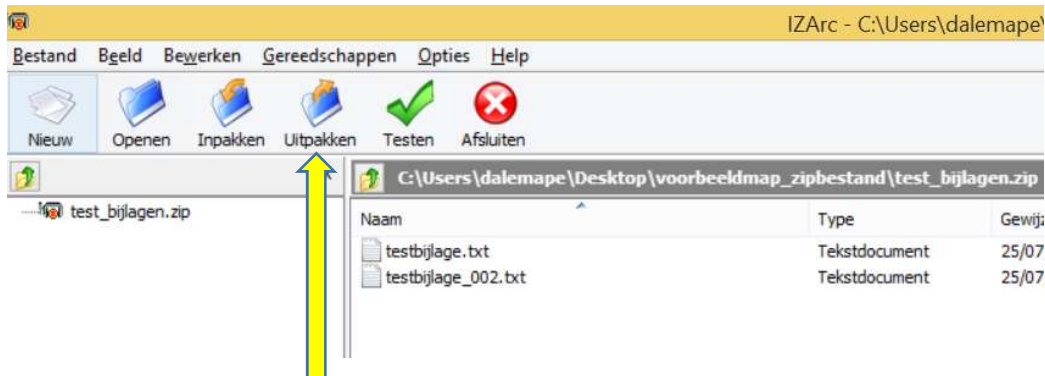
IZArc - C:\Users\dalemape\

Bestand Beeld Bewerken Gereedschappen Opties Help

Nieuw Openen Inpakken Uitpakken Testen Afsluiten

test_bijlagen.zip

C:\Users\dalemape\Desktop\voorbeeldmap_zipbestand\test_bijlagen.zip

| Naam | Type | Gewijz |
|---|---|---|
| testbijlage.txt | Tekstdocument | 25/07 |
| testbijlage_002.txt | Tekstdocument | 25/07 |